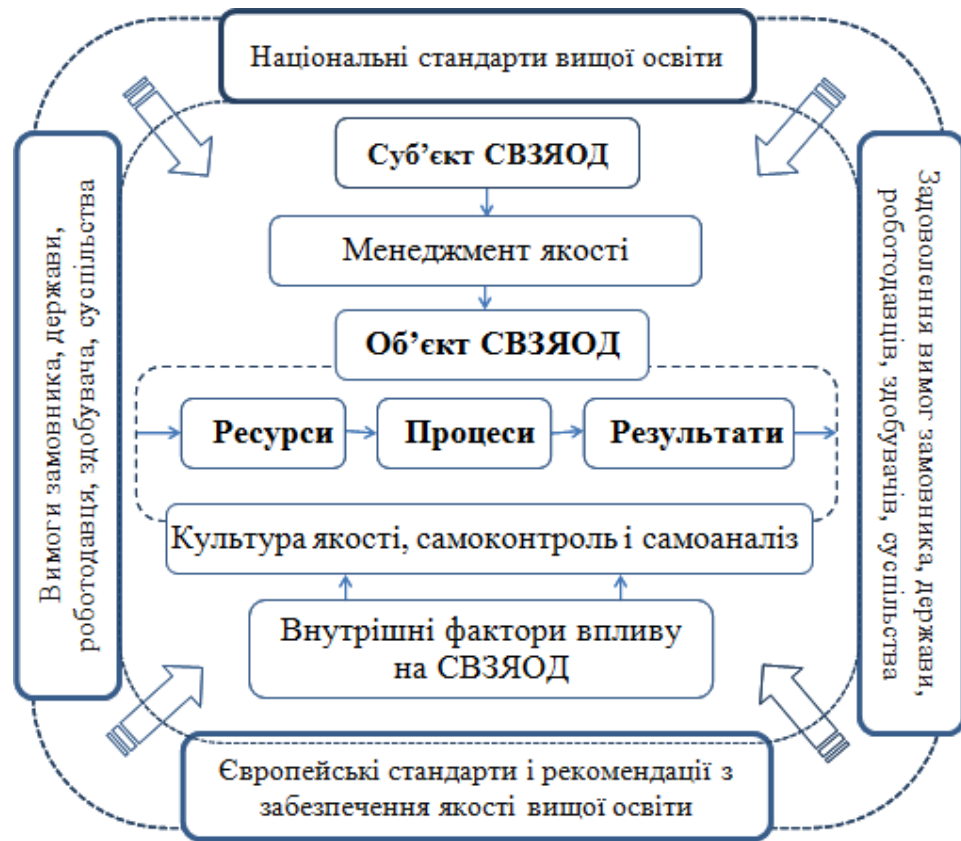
Національні стандарти вищої освіти

Вимоги замовника, держави, роботодавця, здобувача, суспільства

Суб’єкт СВЗЯОД

Менеджмент якості

Об’єкт СВЗЯОД

Ресурси

Процеси

Результати

Культура якості, самоконтроль і самоаналіз

Внутрішні фактори впливу на СВЗЯОД

Задоволення вимог замовника, держави, роботодавців, здобувачів, суспільства

Європейські стандарти і рекомендації з забезпечення якості вищої освіти